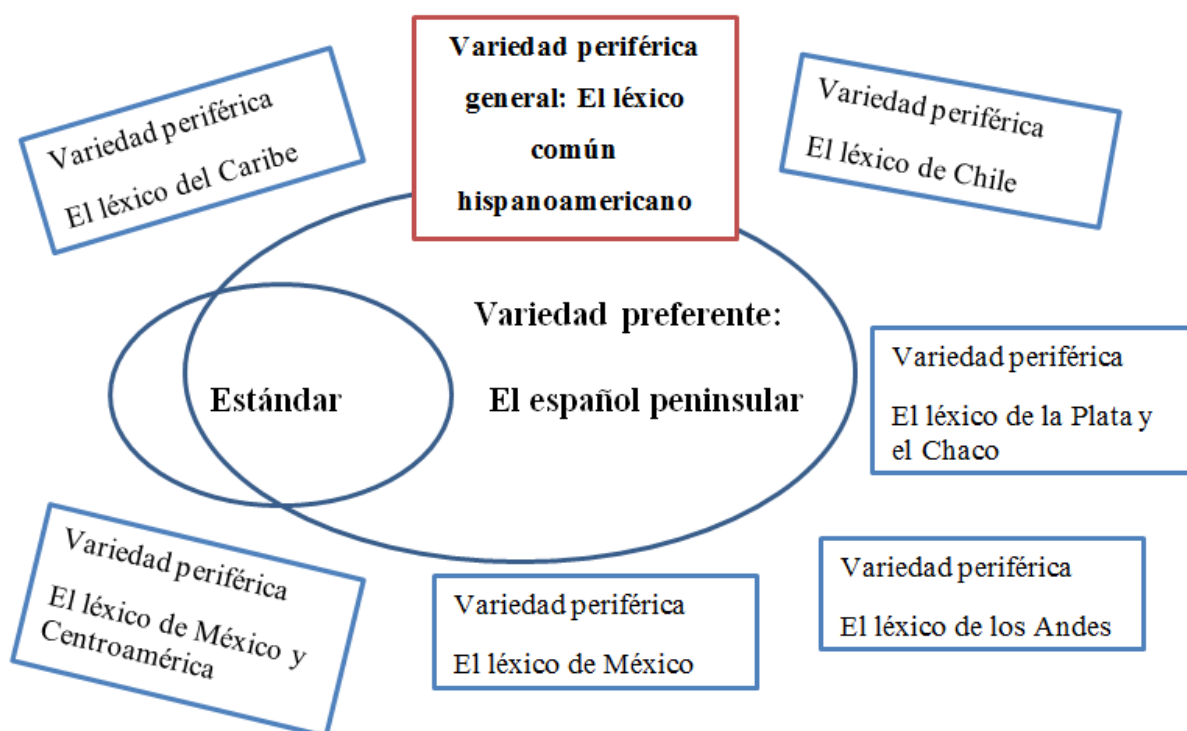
Variedad periférica general: El léxico común hispanoamericano

Variedad periférica

El léxico del Caribe

Variedad periférica

El léxico de Chile

Variedad preferente:

Estándar

El español peninsular

Variedad periférica

El léxico de la Plata y el Chaco

Variedad periférica

El léxico de México y Centroamérica

Variedad periférica

El léxico de México

Variedad periférica

El léxico de los Andes